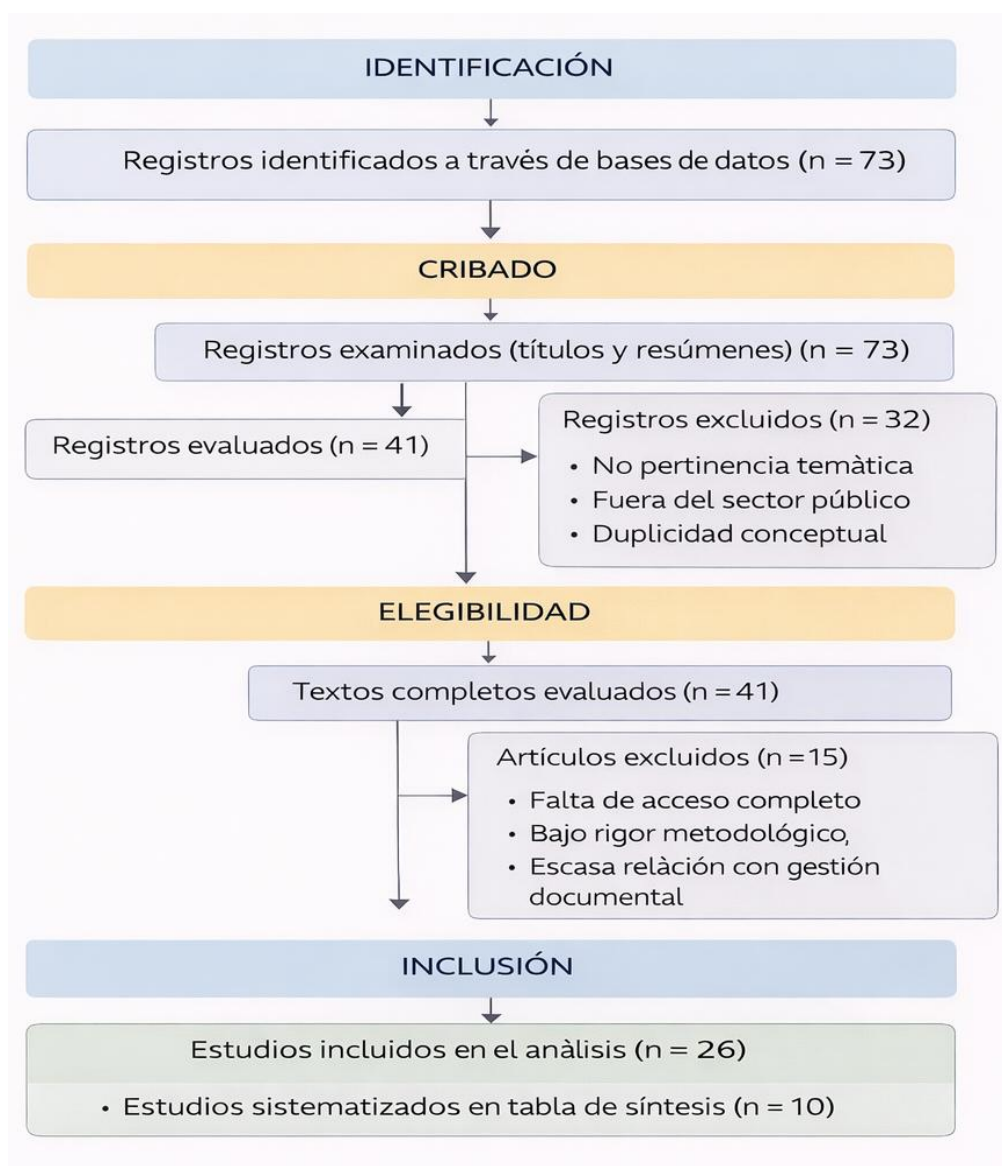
IDENTIFICACIÓN

Registros identificados a través de bases de datos (n = 73)

CRIBADO

Registros examinados (títulos y resúmenes) (n = 73)

Registros evaluados (n = 41)

Registros excluidos (n = 32)
• No pertinencia temàtica
• Fuera del sector público
• Duplicidad conceptual

ELEGIBILIDAD

Textos completos evaluados (n = 41)

Artículos excluidos (n = 15)
• Falta de acceso completo
• Bajo rigor metodológico,
• Escasa relàcion con gestión documental

INCLUSIÓN

Estudios incluidos en el anàlisis (n = 26)
• Estudios sistematizados en tabla de síntesis (n = 10)